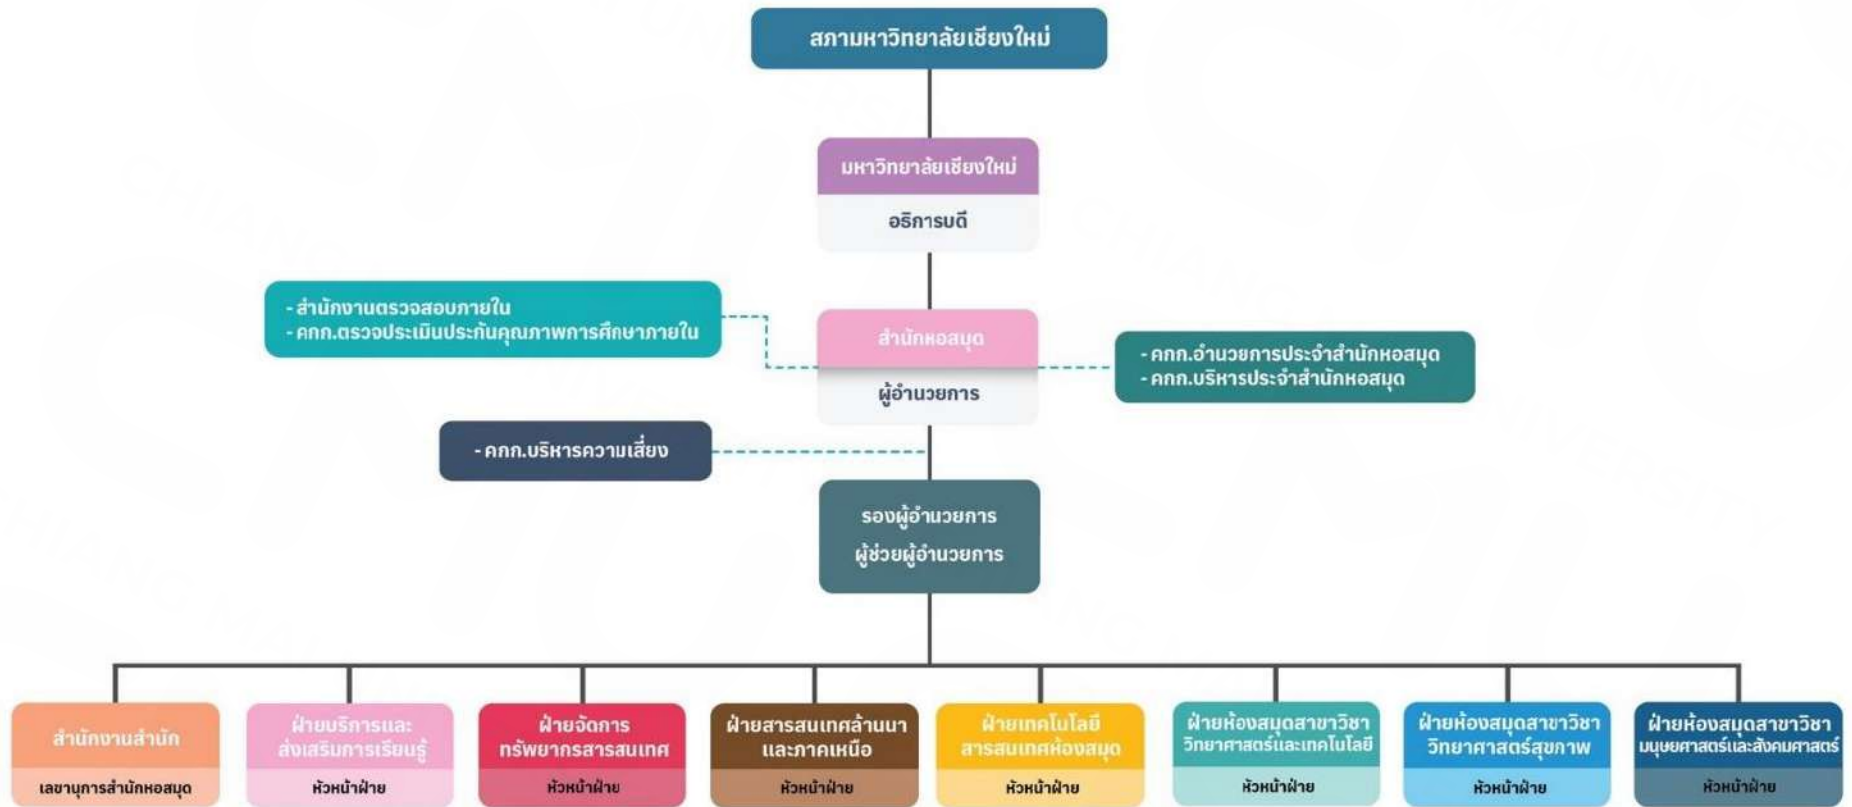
สภามหาวิทยาลัยเชียงใหม่

มหาวิทยาลัยเชียงใหม่

อธิการบดี

- สำนักงานตรวจสอบภายใน
- คกก.ตรวจประเมินประกันคุณภาพการศึกษาภายใน

สำนักหอสมุด

ผู้อำนวยการ

- คกก.อำนวยการประจำสำนักหอสมุด
- คกก.บริหารประจำสำนักหอสมุด

- คกก.บริหารความเสี่ยง

รองผู้อำนวยการ
ผู้ช่วยผู้อำนวยการ

สำนักงานสำนัก
เลขานุการสำนักหอสมุด

ฝ่ายบริการและส่งเสริมการเรียนรู้
หัวหน้าฝ่าย

ฝ่ายจัดการทรัพยากรสารสนเทศ
หัวหน้าฝ่าย

ฝ่ายสารสนเทศล้านนาและภาคเหนือ
หัวหน้าฝ่าย

ฝ่ายเทคโนโลยีสารสนเทศห้องสมุด
หัวหน้าฝ่าย

ฝ่ายห้องสมุดสาขาวิชาวิทยาศาสตร์และเทคโนโลยี
หัวหน้าฝ่าย

ฝ่ายห้องสมุดสาขาวิชาวิทยาศาสตร์สุขภาพ
หัวหน้าฝ่าย

ฝ่ายห้องสมุดสาขาวิชามนุษยศาสตร์และสังคมศาสตร์
หัวหน้าฝ่าย